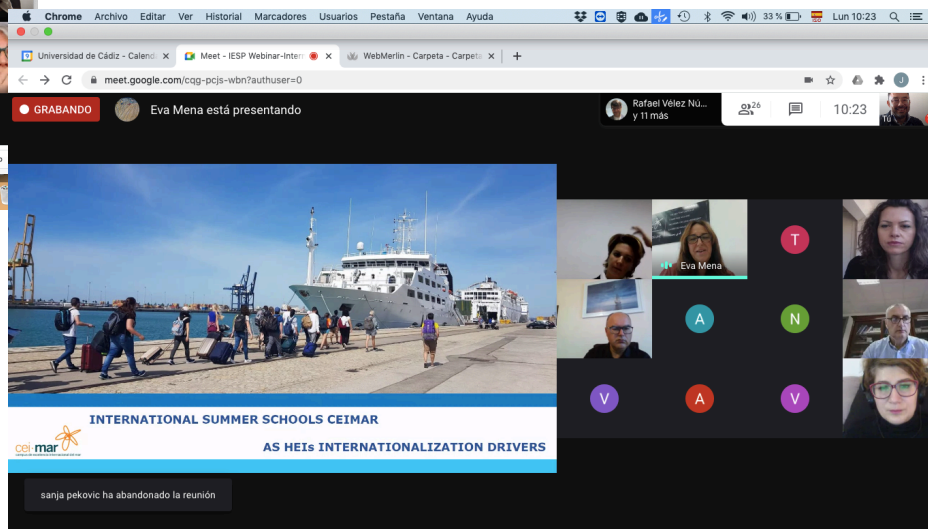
Chrome Archivo Editar Ver Historial Marcadores Usuarios Pestaña Ventana Ayuda 33 % Lun 10:23

Universidad de Cádiz - Calend ×
Meet - IESP Webinar-Interr ×
WebMerlin - Carpeta - Carpeta ×
+

meet.google.com/cqg-pcjs-wbn?authuser=0

GRABANDO
Eva Mena está presentando
Rafael Vélez Nú... y 11 más
26
10:23
Tú

INTERNATIONAL SUMMER SCHOOLS CEIMAR
AS HEIs INTERNATIONALIZATION DRIVERS
cei·mar

Eva Mena
T
A
N
V
A
V

sanja pekovic ha abandonado la reunión